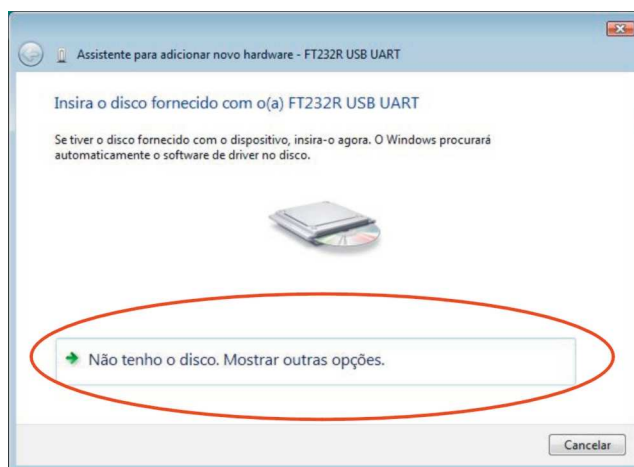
Assistente para adicionar novo hardware - FT232R USB UART

Insira o disco fornecido com o(a) FT232R USB UART

Se tiver o disco fornecido com o dispositivo, insira-o agora. O Windows procurará automaticamente o software de driver no disco.

Não tenho o disco. Mostrar outras opções.

Cancelar